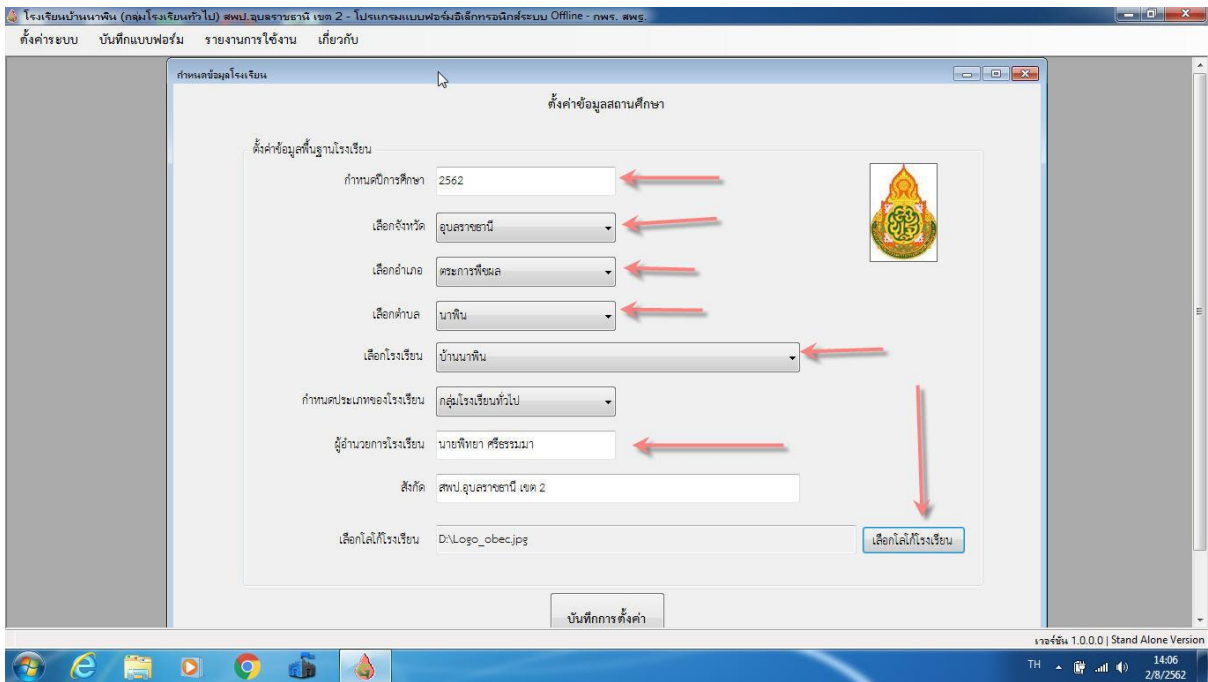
โรงเรียนบ้านนาพิน (กลุ่มโรงเรียนทั่วไป) สพป.อุบลราชธานี เขต 2 - โปรแกรมแบบฟอร์มอิเล็กทรอนิกส์ระบบ Offline - กพร. สพฐ.

ตั้งค่าระบบ บันทึกแบบฟอร์ม รายงานการใช้งาน เกี่ยวกับ

กำหนดข้อมูลโรงเรียน

ตั้งค่าข้อมูลสถานศึกษา

ตั้งค่าข้อมูลพื้นฐานโรงเรียน

กำหนดปีการศึกษา 2562

เลือกจังหวัด อุบลราชธานี

เลือกอำเภอ ตระการพืชผล

เลือกตำบล นาพิน

เลือกโรงเรียน บ้านนาพิน

กำหนดประเภทของโรงเรียน กลุ่มโรงเรียนทั่วไป

ผู้อำนวยการโรงเรียน นายพิทยา ศรีธรรมมา

สังกัด สพป.อุบลราชธานี เขต 2

เลือกโลโก้โรงเรียน D:\Logo_obec.jpg

เลือกโลโก้โรงเรียน

บันทึกการตั้งค่า

เวอร์ชั่น 1.0.0.0 | Stand Alone Version

TH 14:06 2/8/2562